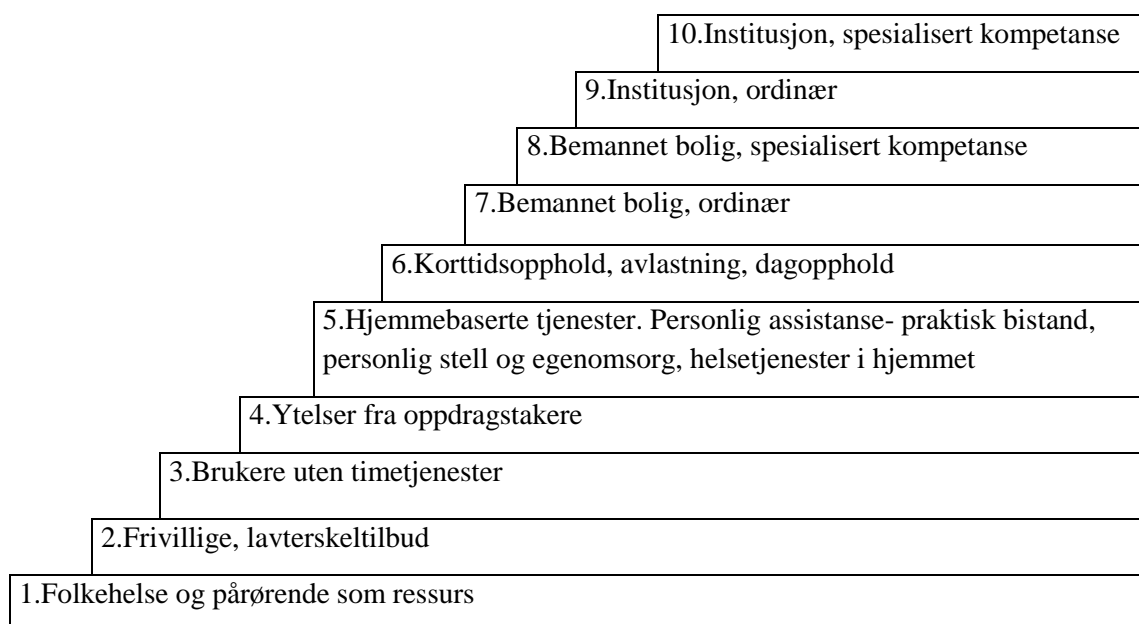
10.Institusjon, spesialisert kompetanse

9.Institusjon, ordinær

8.Bemannet bolig, spesialisert kompetanse

7.Bemannet bolig, ordinær

6.Korttidsopphold, avlastning, dagopphold

5.Hjemmebaserte tjenester. Personlig assistanse- praktisk bistand, personlig stell og egenomsorg, helsetjenester i hjemmet

4.Ytelser fra oppdragstakere

3.Brukere uten timetjenester

2.Frivillige, lavterskeltilbud

1.Folkehelse og pårørende som ressurs